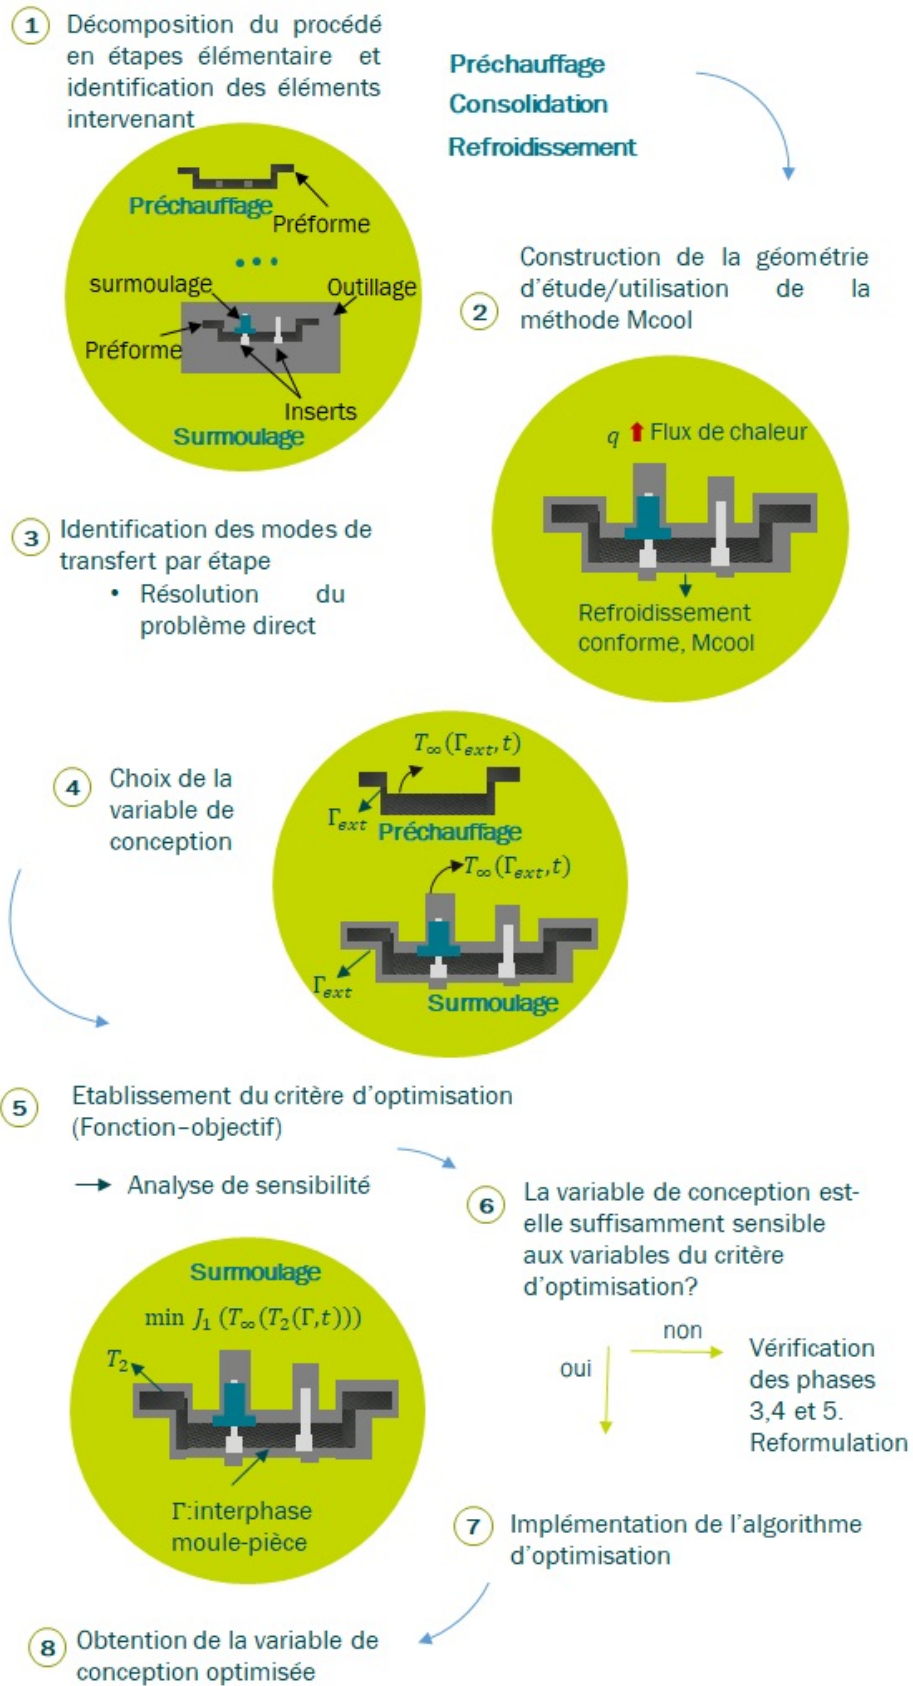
1 Décomposition du procédé en étapes élémentaire et identification des éléments intervenant

Préchauffage
Consolidation
Refroidissement

Préchauffage
Préforme
...
surmoulage
Outillage
Préforme
Inserts
Surmoulage

Construction de la géométrie d'étude/utilisation de la méthode Mcool 2

$q$ Flux de chaleur
Refroidissement conforme, Mcool

3 Identification des modes de transfert par étape
• Résolution du problème direct

4 Choix de la variable de conception

$T_{\infty}(\Gamma_{ext}, t)$
$\Gamma_{ext}$ Préchauffage
$T_{\infty}(\Gamma_{ext}, t)$
$\Gamma_{ext}$
Surmoulage

5 Etablissement du critère d'optimisation (Fonction-objectif)

→ Analyse de sensibilité

6 La variable de conception est-elle suffisamment sensible aux variables du critère d'optimisation?

Surmoulage
$\min J_1(T_{\infty}(T_2(\Gamma, t)))$
$T_2$
Γ:interphase moule-pièce

non
oui
Vérification des phases 3,4 et 5. Reformulation

7 Implémentation de l'algorithme d'optimisation

8 Obtention de la variable de conception optimisée